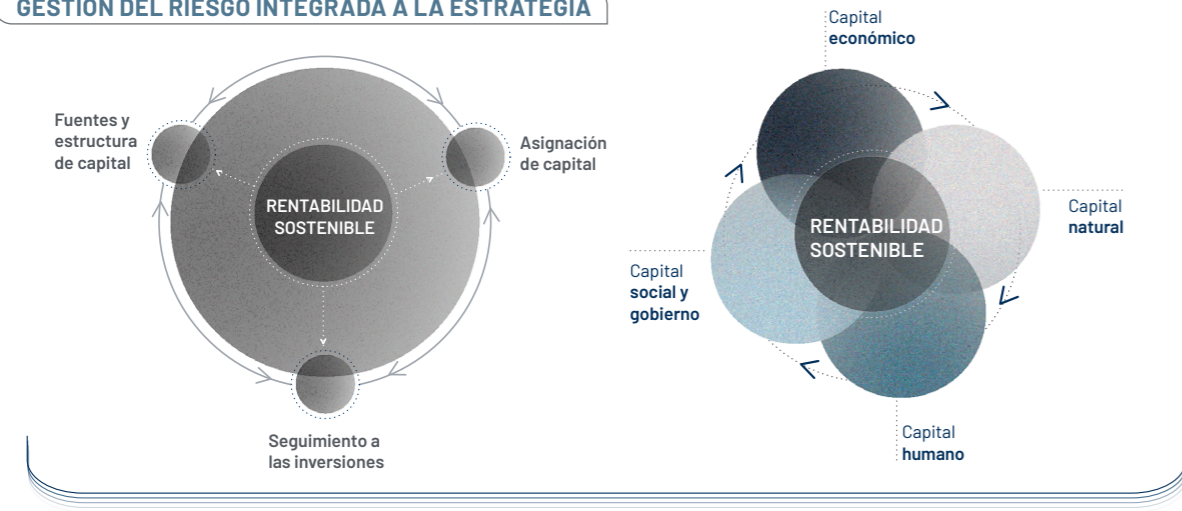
GESTIÓN DEL RIESGO INTEGRADA A LA ESTRATEGIA

Fuentes y estructura de capital

Asignación de capital

RENTABILIDAD SOSTENIBLE

Seguimiento a las inversiones

Capital económico

Capital natural

RENTABILIDAD SOSTENIBLE

Capital social y gobierno

Capital humano